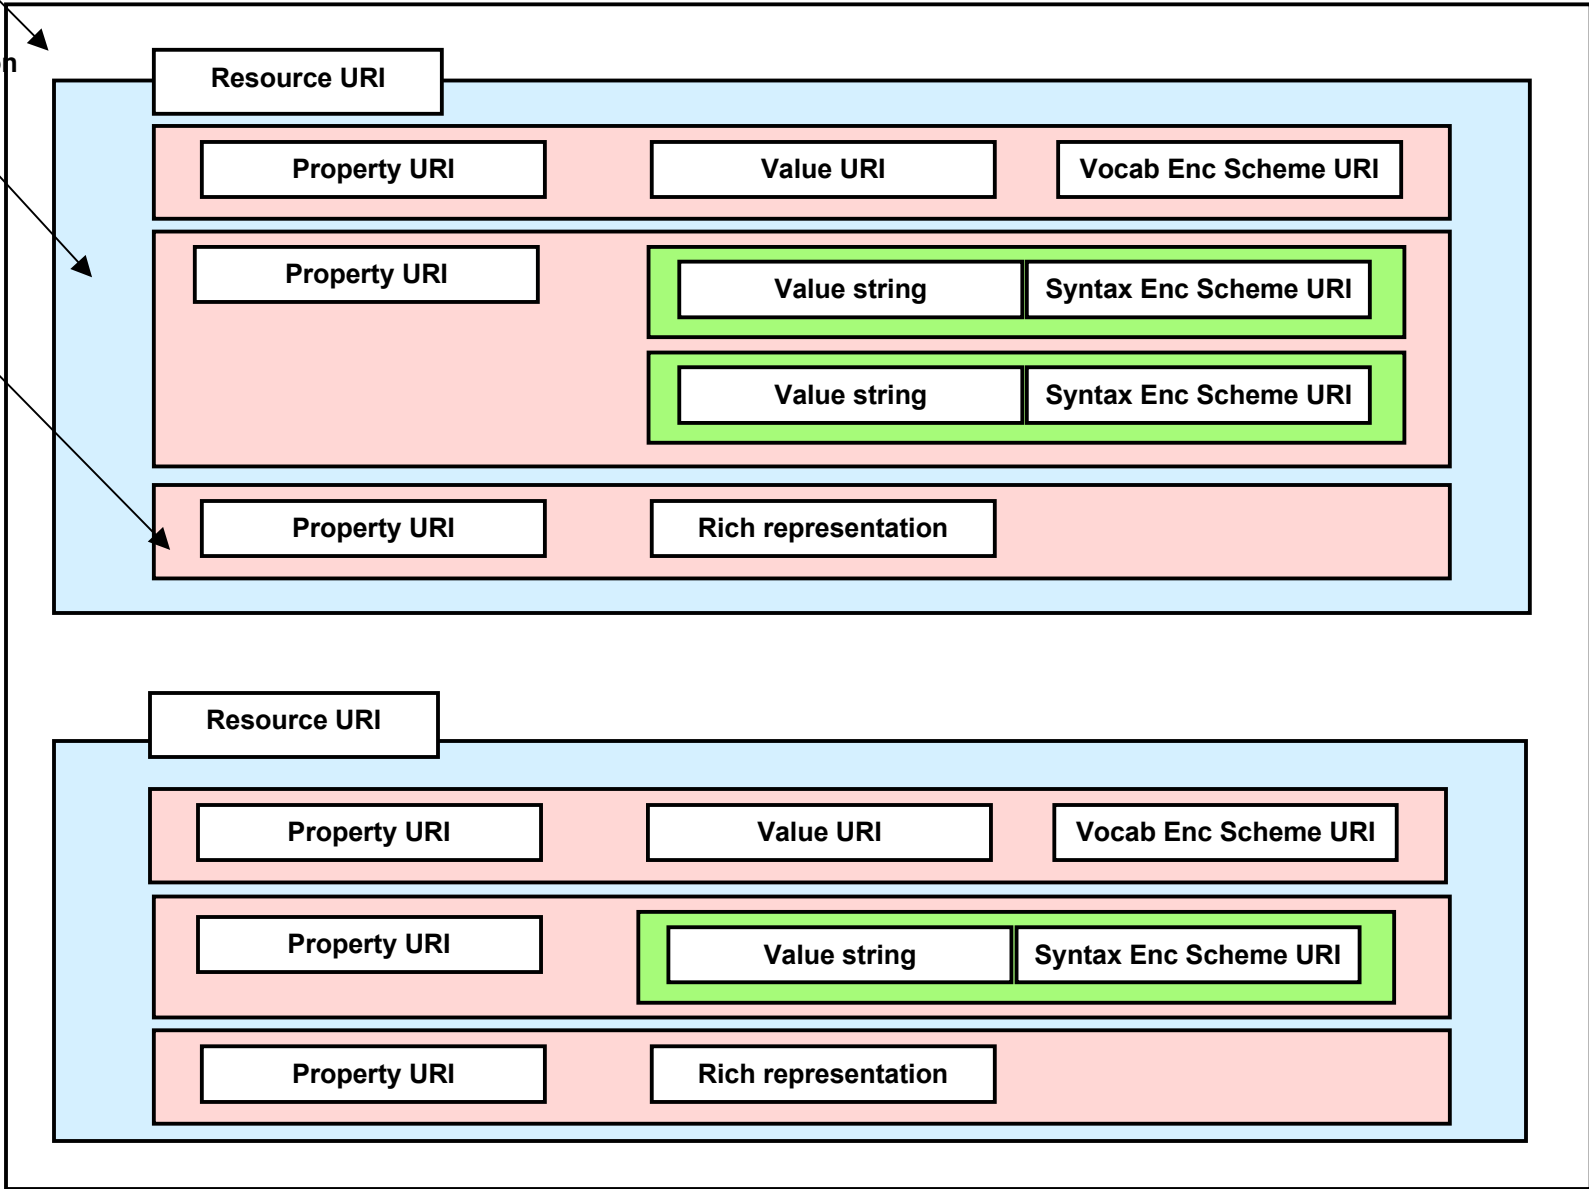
n

Resource URI

Property URI

Value URI

Vocab Enc Scheme URI

Property URI

Value string

Syntax Enc Scheme URI

Value string

Syntax Enc Scheme URI

Property URI

Rich representation

Resource URI

Property URI

Value URI

Vocab Enc Scheme URI

Property URI

Value string

Syntax Enc Scheme URI

Property URI

Rich representation